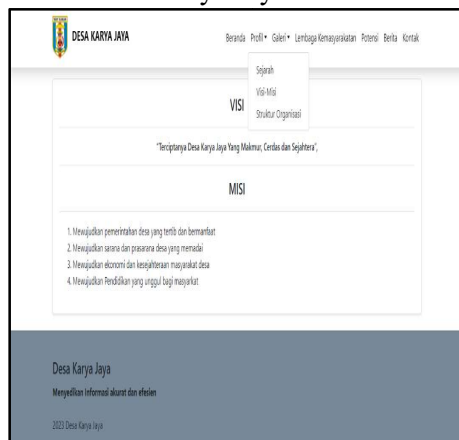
DESA KARYA JAYA

Beranda Profil▾ Galeri▾ Lembaga Kemasyarakatan Potensi Berita Kontak

Sejarah
Visi-Misi
Struktur Organisasi

VISI

"Terciptanya Desa Karya Jaya Yang Makmur, Cerdas dan Sejahtera",

MISI

1. Mewujudkan pemerintahan desa yang tertib dan bermanfaat
2. Mewujudkan sarana dan prasarana desa yang memadai
3. Mewujudkan ekonomi dan kesejahteraan masyarakat desa
4. Mewujudkan Pendidikan yang unggul bagi masyarkat

Desa Karya Jaya

Menyediakan informasi akurat dan efesien

2023 Desa Karya Jaya